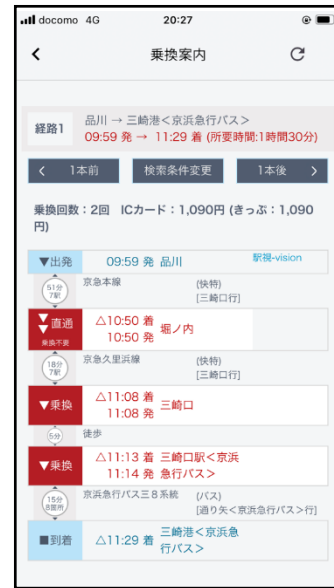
docomo 4G 20:27

乗換案内

経路1 品川 → 三崎港＜京浜急行バス＞
09:59 発 → 11:29 着 (所要時間:1時間30分)

1本前 検索条件変更 1本後

乗換回数：2回 ICカード：1,090円 (きっぷ：1,090円)

▼出発 09:59 発 品川 駅探-vision

51分 7駅 京急本線 (快特) [三崎口行]

▼直通 乗換不要 △10:50 着 10:50 発 堀ノ内

18分 7駅 京急久里浜線 (快特) [三崎口行]

▼乗換 △11:08 着 11:08 発 三崎口

5分 徒歩

▼乗換 △11:13 着 11:14 発 三崎口駅＜京浜急行バス＞

15分 8駅 京浜急行バス三８系統 (バス) [通り矢＜京浜急行バス＞行]

■到着 △11:29 着 三崎港＜京浜急行バス＞